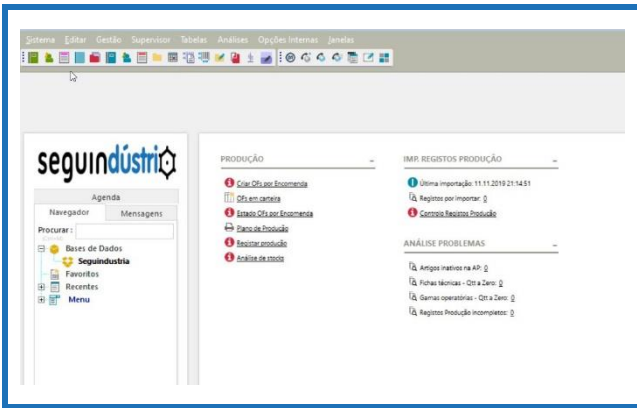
Sistema Editar Gestão Supervisor Tabelas Análises Opções Internas Janelas

seguindústria

Agenda
Navegador Mensagens
Procurar:
Bases de Dados
Seguindustria
Favoritos
Recentes
Menu

PRODUÇÃO
Criar OFs por Encomenda
OFs em carteira
Estado OFs por Encomenda
Plano de Produção
Registar produção
Análise de stocks

IMP. REGISTOS PRODUÇÃO
Última importação: 11.11.2019 21:14:51
Registos por importar: 0
Controlo Registos Produção

ANÁLISE PROBLEMAS
Artigos inativos na AP: 0
Fichas técnicas - Qtt a Zero: 0
Gamas operatórias - Qtt a Zero: 0
Registos Produção incompletos: 0